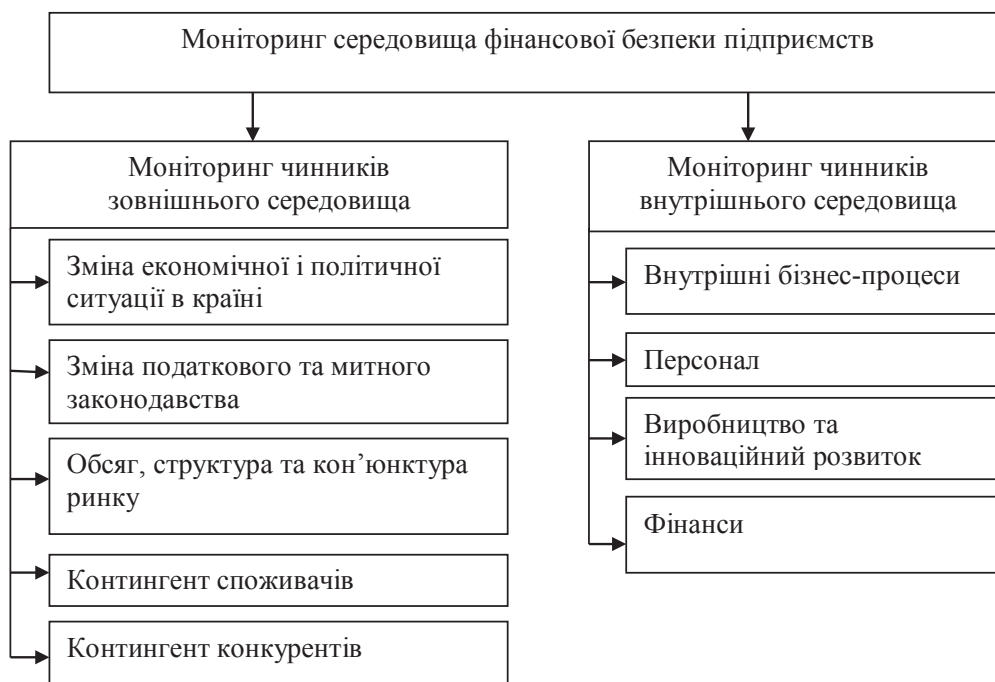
Моніторинг середовища фінансової безпеки підприємств

Моніторинг чинників зовнішнього середовища

Зміна економічної і політичної ситуації в країні

Зміна податкового та митного законодавства

Обсяг, структура та кон'юнктура ринку

Контингент споживачів

Контингент конкурентів

Моніторинг чинників внутрішнього середовища

Внутрішні бізнес-процеси

Персонал

Виробництво та інноваційний розвиток

Фінанси